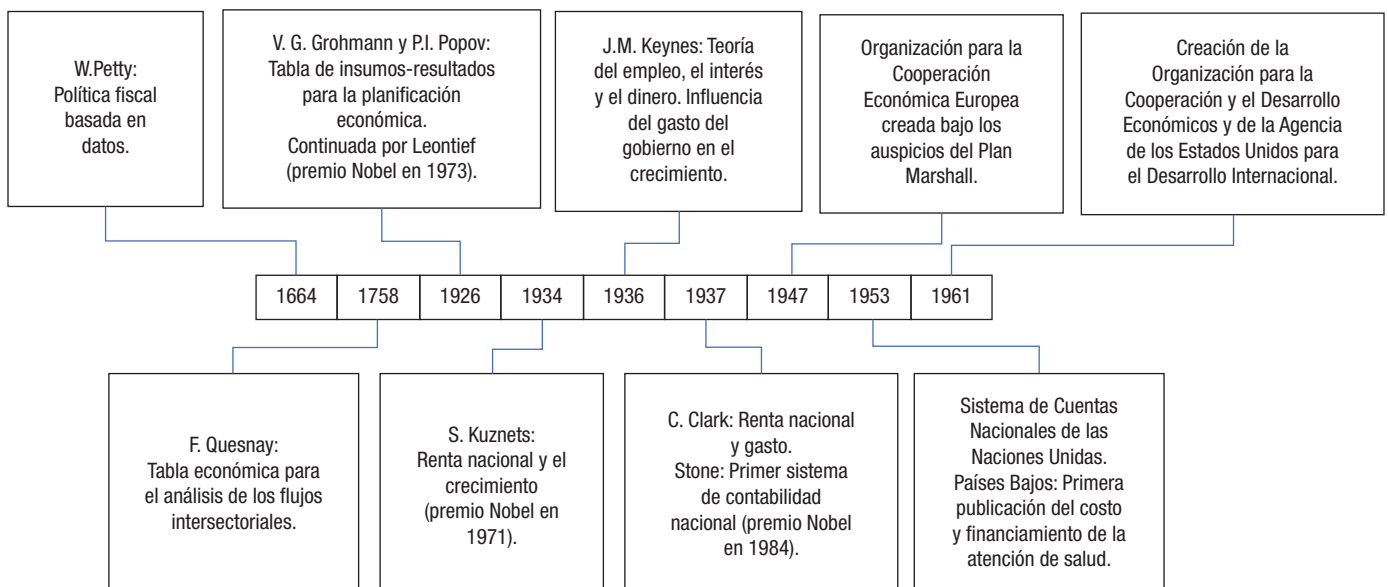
W.Petty: Política fiscal basada en datos.

V. G. Grohmann y P.I. Popov: Tabla de insumos-resultados para la planificación económica. Continuada por Leontief (premio Nobel en 1973).

J.M. Keynes: Teoría del empleo, el interés y el dinero. Influencia del gasto del gobierno en el crecimiento.

Organización para la Cooperación Económica Europea creada bajo los auspicios del Plan Marshall.

Creación de la Organización para la Cooperación y el Desarrollo Económicos y de la Agencia de los Estados Unidos para el Desarrollo Internacional.

| 1664 | 1758 | 1926 | 1934 | 1936 | 1937 | 1947 | 1953 | 1961 |
|---|---|---|---|---|---|---|---|---|

F. Quesnay: Tabla económica para el análisis de los flujos intersectoriales.

S. Kuznets: Renta nacional y el crecimiento (premio Nobel en 1971).

C. Clark: Renta nacional y gasto. Stone: Primer sistema de contabilidad nacional (premio Nobel en 1984).

Sistema de Cuentas Nacionales de las Naciones Unidas. Países Bajos: Primera publicación del costo y financiamiento de la atención de salud.